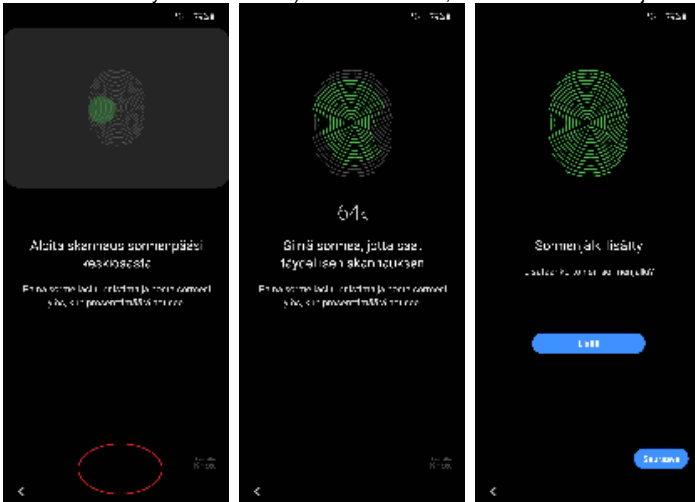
Aloita skannaus sormenpääsi keskiosasta

Paina sormesi lukuanturiin ja nosta sormesi ylös, kun puhelin värisee.

64%

Siirrä sormea, jotta saat täydellisen skannauksen

Paina sormesi lukuanturiin ja nosta sormesi ylös, kun puhelin värisee.

Sormenjälki lisätty

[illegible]

Lisää

Seuraava